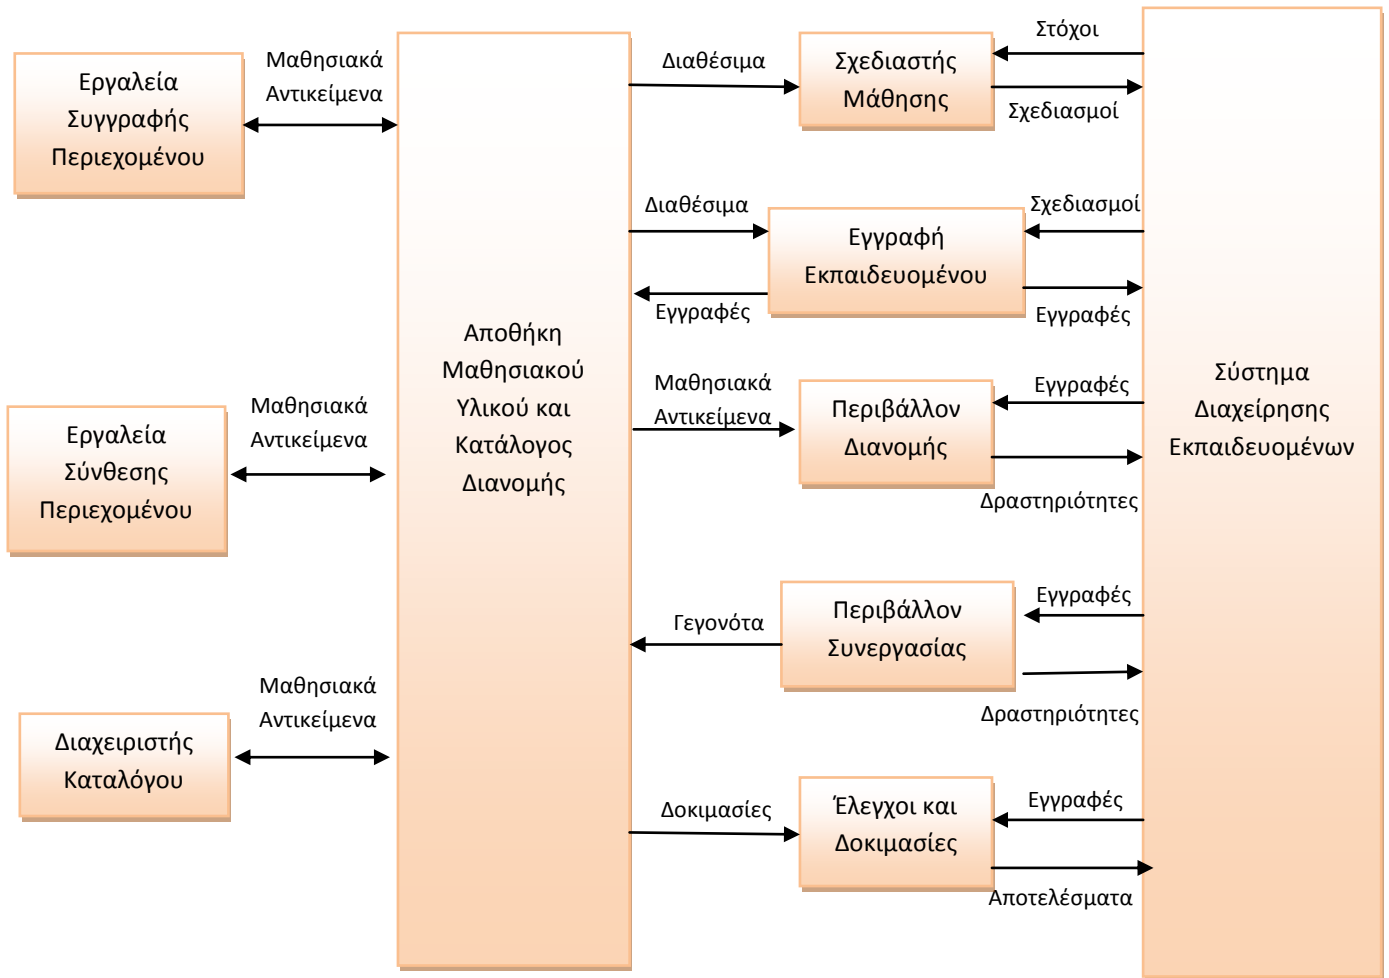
Εργαλεία Συγγραφής Περιεχομένου

Μαθησιακά Αντικείμενα

Εργαλεία Σύνθεσης Περιεχομένου

Μαθησιακά Αντικείμενα

Διαχειριστής Καταλόγου

Μαθησιακά Αντικείμενα

Αποθήκη Μαθησιακού Υλικού και Κατάλογος Διανομής

Διαθέσιμα

Σχεδιαστής Μάθησης

Στόχοι

Σχεδιασμοί

Διαθέσιμα

Εγγραφή Εκπαιδευομένου

Σχεδιασμοί

Εγγραφές

Εγγραφές

Μαθησιακά Αντικείμενα

Περιβάλλον Διανομής

Εγγραφές

Δραστηριότητες

Σύστημα Διαχείρησης Εκπαιδευομένων

Γεγονότα

Περιβάλλον Συνεργασίας

Εγγραφές

Δραστηριότητες

Δοκιμασίες

Έλεγχοι και Δοκιμασίες

Εγγραφές

Αποτελέσματα